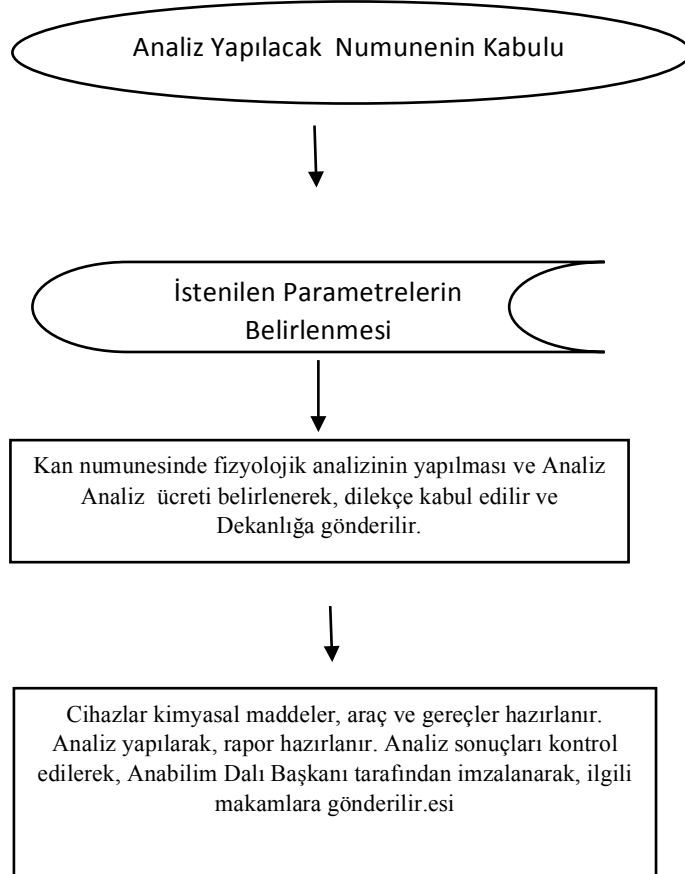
Analiz Yapılacak Numunenin Kabulu

İstenilen Parametrelerin Belirlenmesi

Kan numunesinde fizyolojik analizinin yapılması ve Analiz Analiz ücreti belirlenerek, dilekçe kabul edilir ve Dekanlığa gönderilir.

Cihazlar kimyasal maddeler, araç ve gereçler hazırlanır. Analiz yapılarak, rapor hazırlanır. Analiz sonuçları kontrol edilerek, Anabilim Dalı Başkanı tarafından imzalanarak, ilgili makamlara gönderilir.esi